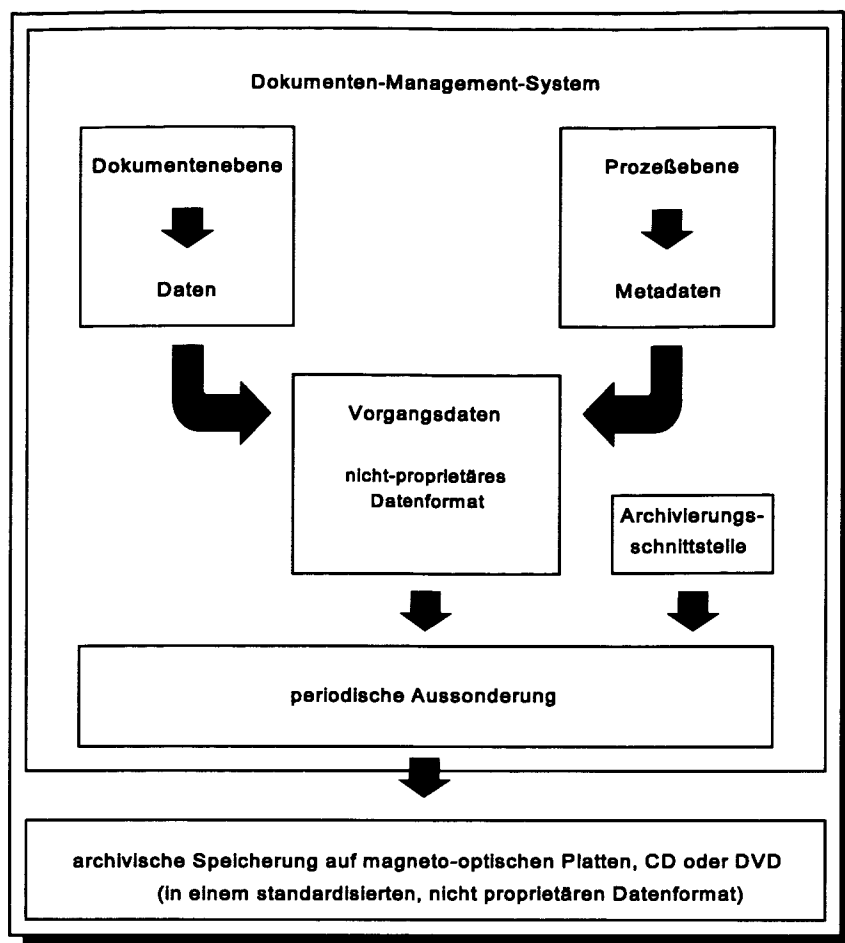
Dokumenten-Management-System

Dokumentenebene

Daten

Prozeßebene

Metadaten

Vorgangsdaten

nicht-proprietäres Datenformat

Archivierungsschnittstelle

periodische Aussonderung

archivische Speicherung auf magneto-optischen Platten, CD oder DVD (in einem standardisierten, nicht proprietären Datenformat)